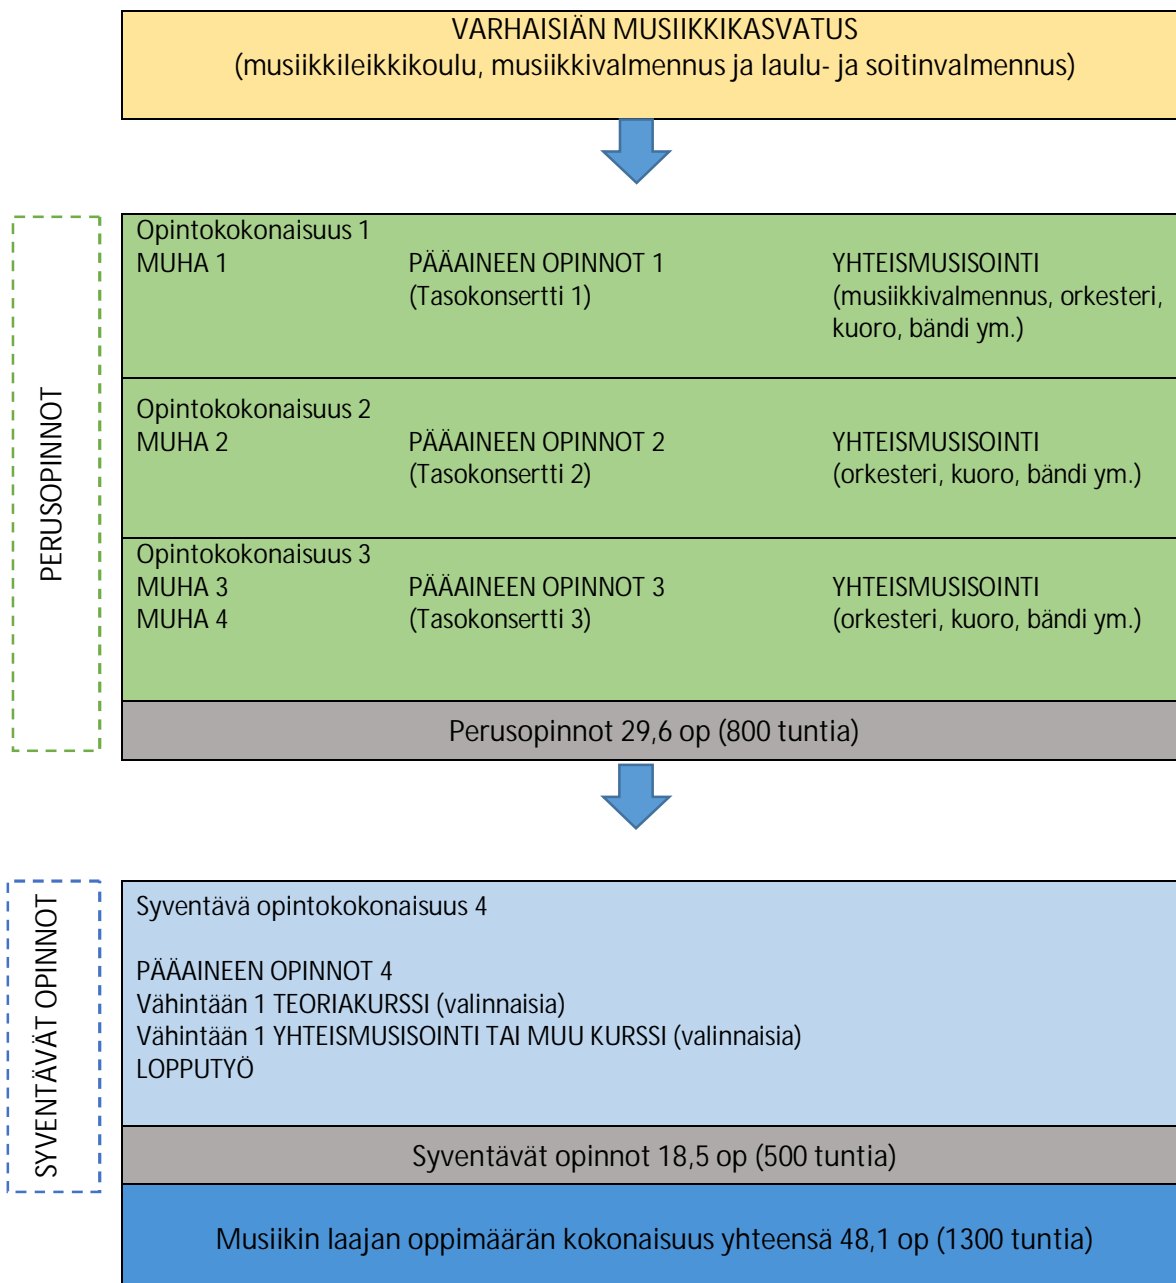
VARHAISIÄN MUSIIKKIKASVATUS
(musiikkileikkikoulu, musiikkivalmennus ja laulu- ja soitinvalmennus)

PERUSOPINNOT

Opintokokonaisuus 1
MUHA 1

PÄÄAINEEN OPINNOT 1
(Tasokonsertti 1)

YHTEISMUSISOINTI
(musiikkivalmennus, orkesteri, kuoro, bändi ym.)

Opintokokonaisuus 2
MUHA 2

PÄÄAINEEN OPINNOT 2
(Tasokonsertti 2)

YHTEISMUSISOINTI
(orkesteri, kuoro, bändi ym.)

Opintokokonaisuus 3
MUHA 3
MUHA 4

PÄÄAINEEN OPINNOT 3
(Tasokonsertti 3)

YHTEISMUSISOINTI
(orkesteri, kuoro, bändi ym.)

Perusopinnot 29,6 op (800 tuntia)

SYVENTÄVÄT OPINNOT

Syventävä opintokokonaisuus 4

PÄÄAINEEN OPINNOT 4
Vähintään 1 TEORIAKURSSI (valinnaisia)
Vähintään 1 YHTEISMUSISOINTI TAI MUU KURSSI (valinnaisia)
LOPPUTYÖ

Syventävät opinnot 18,5 op (500 tuntia)

Musiikin laajan oppimäärän kokonaisuus yhteensä 48,1 op (1300 tuntia)